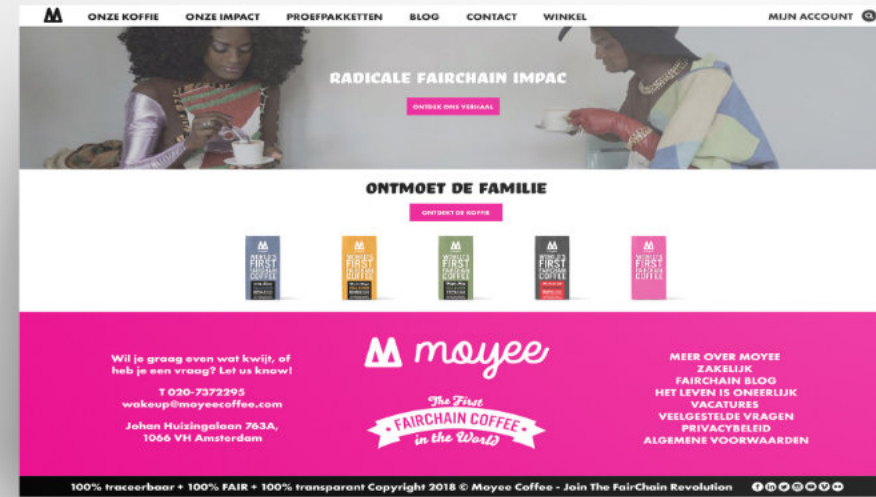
M ONZE KOFFIE ONZE IMPACT PROEFPAKKETTEN BLOG CONTACT WINKEL MIJN ACCOUNT

RADICALE FAIRCHAIN IMPAC

ONTDEK ONS VERHAAL

ONTMOET DE FAMILIE

ONTDEKT DE KOFFIE

WORLD'S FIRST FAIRCHAIN COFFEE

WORLD'S FIRST FAIRCHAIN COFFEE

WORLD'S FIRST FAIRCHAIN COFFEE

WORLD'S FIRST FAIRCHAIN COFFEE

WORLD'S FIRST FAIRCHAIN COFFEE

Wil je graag even wat kwijt, of heb je een vraag? Let us know!

T 020-7372295
wakeup@moyeecoffee.com

Johan Huizingalaan 763A,
1066 VH Amsterdam

M moyee

The First
FAIRCHAIN COFFEE
in the World

MEER OVER MOYEE
ZAKELIJK
FAIRCHAIN BLOG
HET LEVEN IS ONEERLIJK
VACATURES
VEELGESTELDE VRAGEN
PRIVACYBELEID
ALGEMENE VOORWAARDEN

100% traceerbaar + 100% FAIR + 100% transparant Copyright 2018 © Moyee Coffee - Join The FairChain Revolution